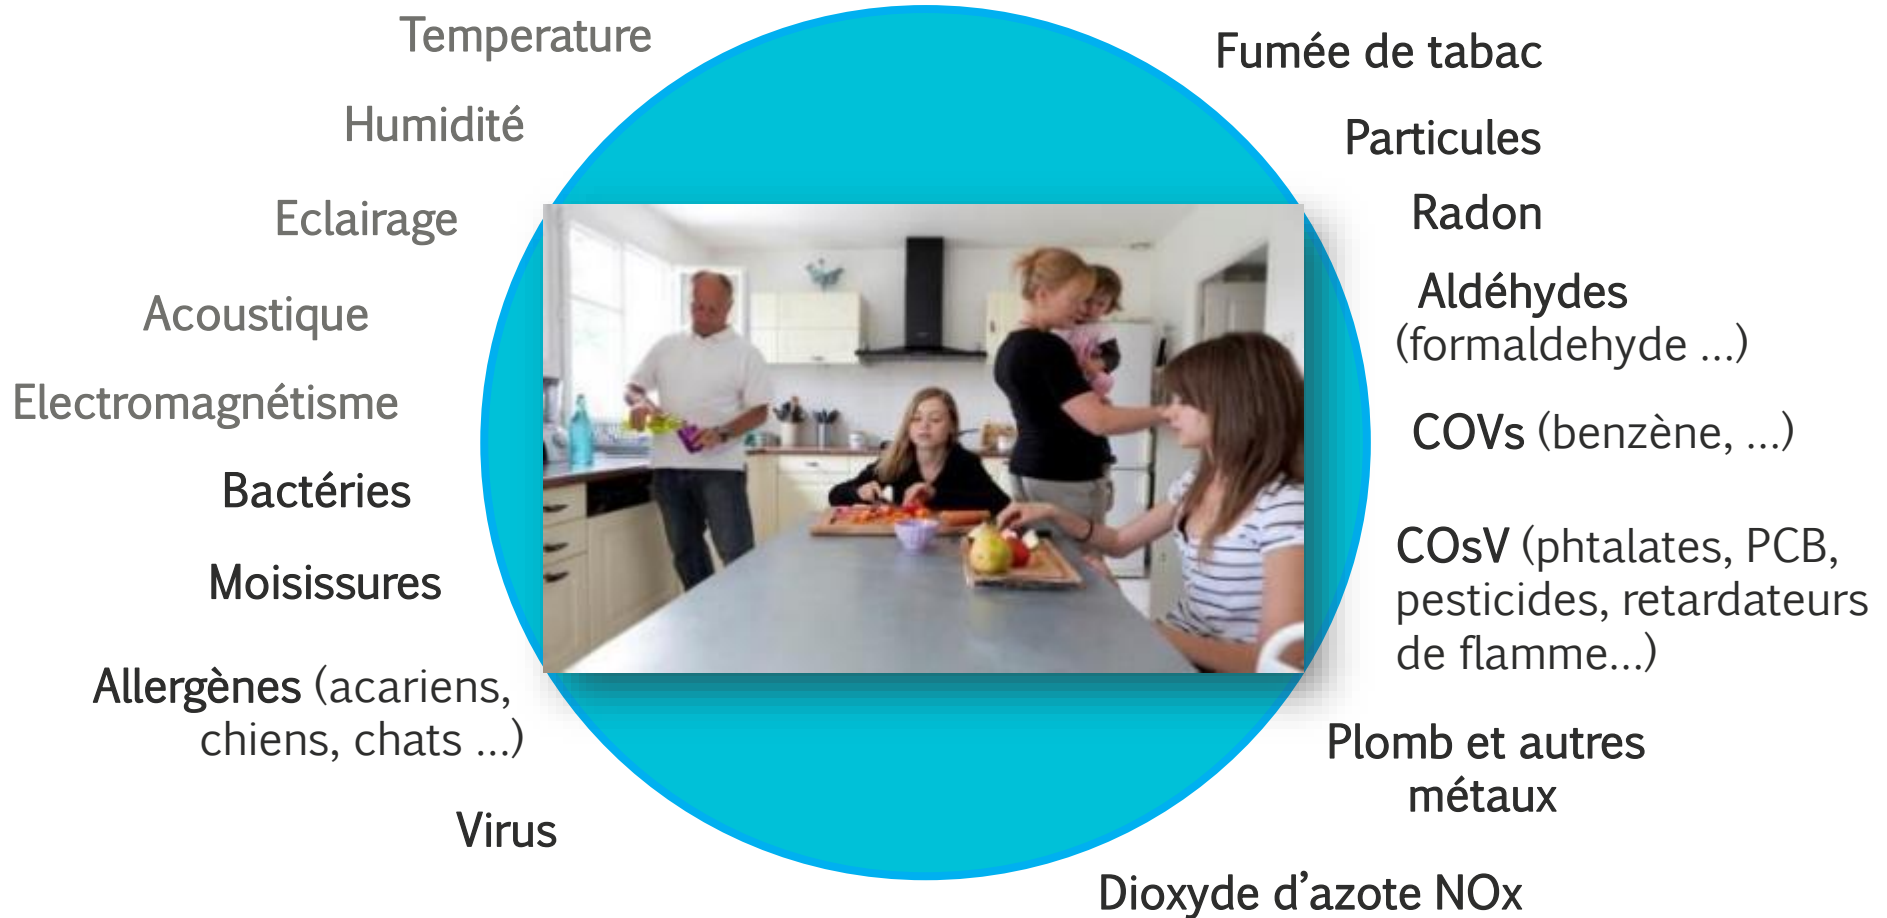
Temperature

Humidité

Eclairage

Acoustique

Electromagnétisme

Bactéries

Moisissures

Allergènes (acariens, chiens, chats …)

Virus

Fumée de tabac

Particules

Radon

Aldéhydes (formaldehyde …)

COVs (benzène, …)

COsV (phtalates, PCB, pesticides, retardateurs de flamme…)

Plomb et autres métaux

Dioxyde d’azote NOx